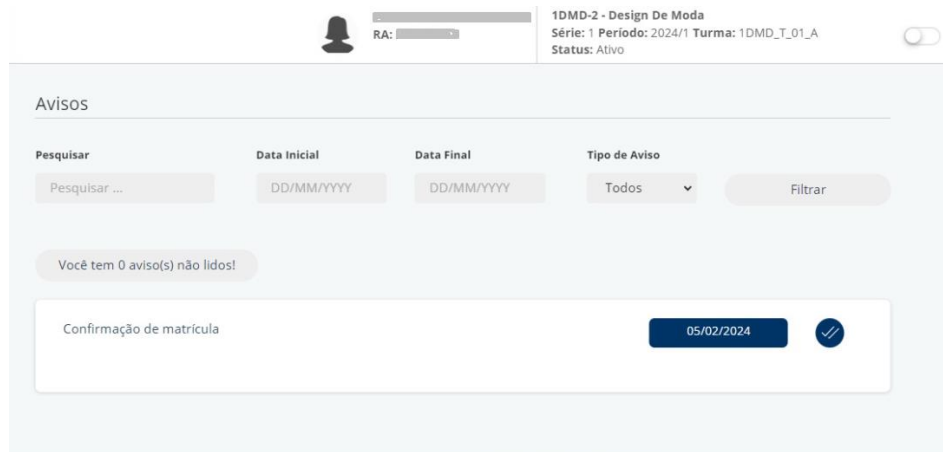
RA: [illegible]

1DMD-2 - Design De Moda
Série: 1 Período: 2024/1 Turma: 1DMD_T_01_A
Status: Ativo

Avisos

Pesquisar
Pesquisar ...

Data Inicial
DD/MM/YYYY

Data Final
DD/MM/YYYY

Tipo de Aviso
Todos

Filtrar

Você tem 0 aviso(s) não lidos!

Confirmação de matrícula

05/02/2024